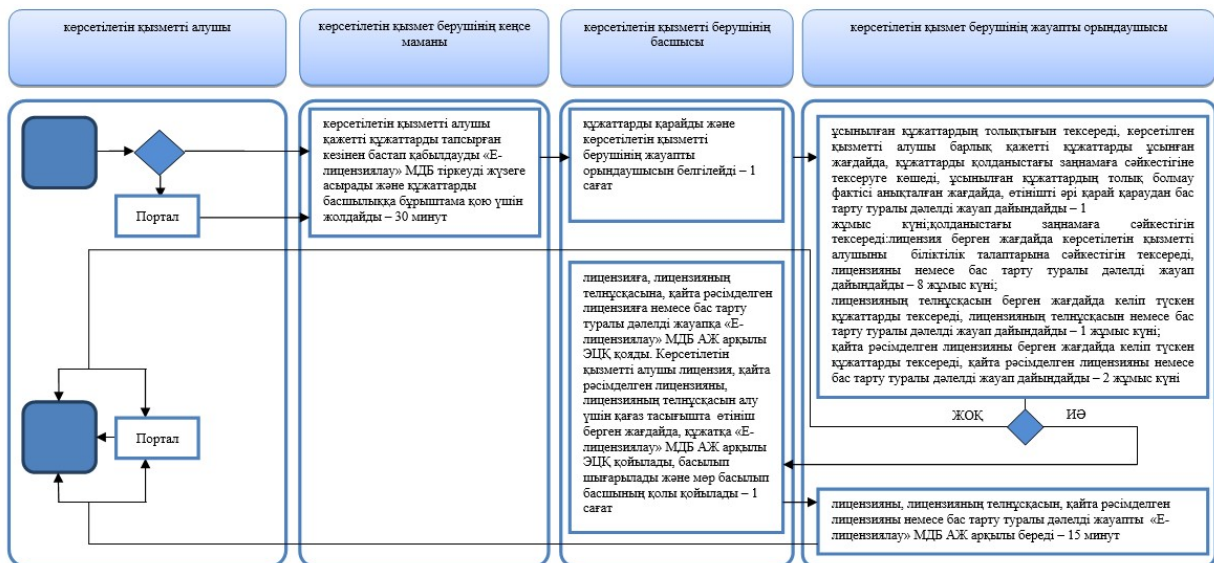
көрсетілетін қызметті алушы

көрсетілетін қызмет берушінің кеңсе маманы

көрсетілетін қызметті берушінің басшысы

көрсетілетін қызмет берушінің жауапты орындаушысы

Портал

көрсетілетін қызметті алушы қажетті құжаттарды тапсырған кезінен бастап қабылдауды «Е-лицензиялау» МДБ тіркеуді жүзеге асырады және құжаттарды басшылыққа бұрыштама қою үшін жолдайды – 30 минут

құжаттарды қарайды және көрсетілетін қызмет берушінің жауапты орындаушысын белгілейді – 1 сағат

ұсынылған құжаттардың толықтығын тексереді, көрсетілген қызметті алушы барлық қажетті құжаттарды ұсынған жағдайда, құжаттарды қолданыстағы заңнамаға сәйкестігіне тексеруге көшеді, ұсынылған құжаттардың толық болмау фактісі анықталған жағдайда, өтінішті әрі қарай қараудан бас тарту туралы дәлелді жауап дайындайды – 1 жұмыс күні;қолданыстағы заңнамаға сәйкестігін тексереді:лицензия берген жағдайда көрсетілетін қызметті алушыны біліктілік талаптарына сәйкестігін тексереді, лицензияны немесе бас тарту туралы дәлелді жауап дайындайды – 8 жұмыс күні;
лицензияның телнұсқасын берген жағдайда келіп түскен құжаттарды тексереді, лицензияның телнұсқасын немесе бас тарту туралы дәлелді жауап дайындайды – 1 жұмыс күні;
қайта рәсімделген лицензияны берген жағдайда келіп түскен құжаттарды тексереді, қайта рәсімделген лицензияны немесе бас тарту туралы дәлелді жауап дайындайды – 2 жұмыс күні

лицензияға, лицензияның телнұсқасына, қайта рәсімделген лицензияға немесе бас тарту туралы дәлелді жауапқа «Е-лицензиялау» МДБ АЖ арқылы ЭЦҚ қояды. Көрсетілетін қызметті алушы лицензия, қайта рәсімделген лицензияны, лицензияның телнұсқасын алу үшін қағаз тасығышта өтініш берген жағдайда, құжатқа «Е-лицензиялау» МДБ АЖ арқылы ЭЦҚ қойылады, басылып шығарылады және мөр басылып басшының қолы қойылады – 1 сағат

ЖОҚ

ИӘ

Портал

лицензияны, лицензияның телнұсқасын, қайта рәсімделген лицензияны немесе бас тарту туралы дәлелді жауапты «Е-лицензиялау» МДБ АЖ арқылы береді – 15 минут